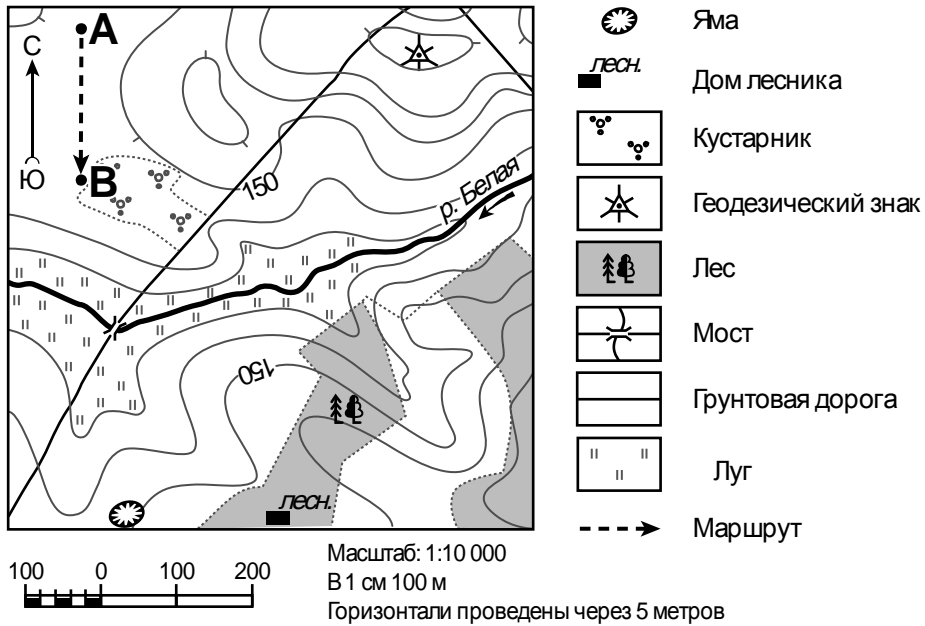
С
Ю
A
B
150
р. Белая
150
лесн.

Яма
лесн.
Дом лесника
Кустарник
Геодезический знак
Лес
Мост
Грунтовая дорога
Луг
Маршрут

100 0 100 200

Масштаб: 1:10 000
В 1 см 100 м
Горизонтали проведены через 5 метров